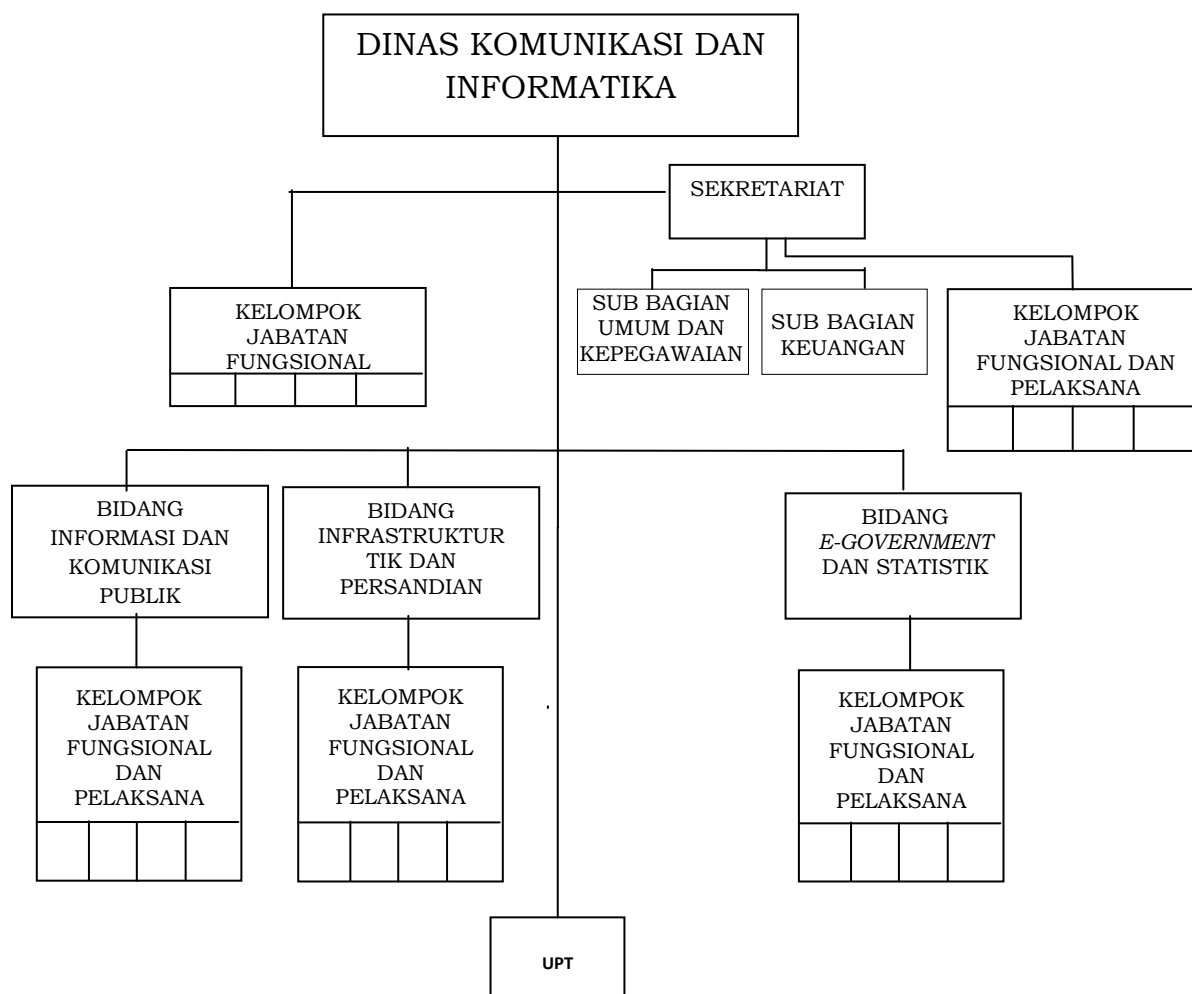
DINAS KOMUNIKASI DAN INFORMATIKA

SEKRETARIAT

KELOMPOK JABATAN FUNGSIONAL

SUB BAGIAN UMUM DAN KEPEGAWAIAN

SUB BAGIAN KEUANGAN

KELOMPOK JABATAN FUNGSIONAL DAN PELAKSANA

BIDANG INFORMASI DAN KOMUNIKASI PUBLIK

BIDANG INFRASTRUKTUR TIK DAN PERSANDIAN

BIDANG *E-GOVERNMENT* DAN STATISTIK

KELOMPOK JABATAN FUNGSIONAL DAN PELAKSANA

KELOMPOK JABATAN FUNGSIONAL DAN PELAKSANA

KELOMPOK JABATAN FUNGSIONAL DAN PELAKSANA

UPT